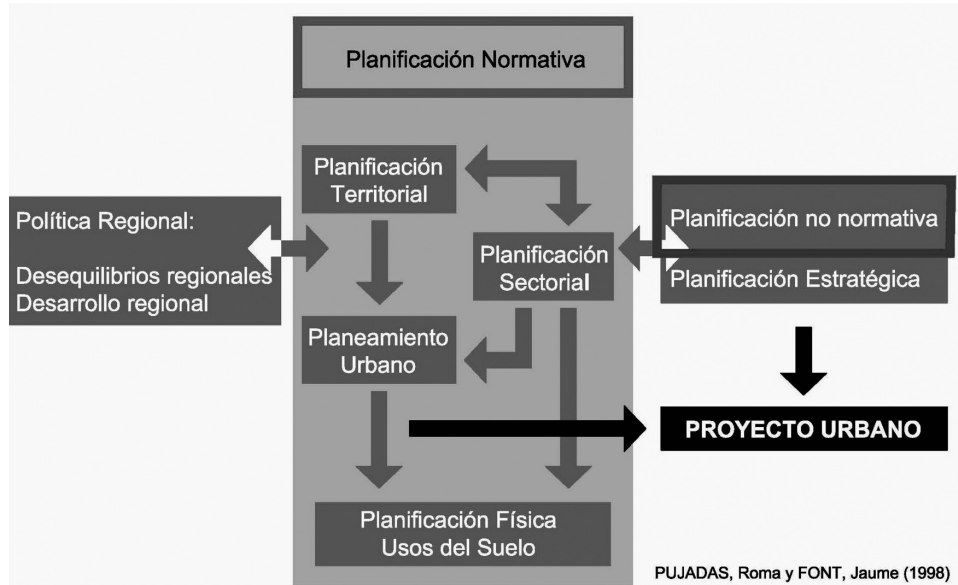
Planificación Normativa

Planificación Territorial

Política Regional:

Desequilibrios regionales
Desarrollo regional

Planificación Sectorial

Planificación no normativa

Planificación Estratégica

Planeamiento Urbano

PROYECTO URBANO

Planificación Física
Usos del Suelo

PUJADAS, Roma y FONT, Jaume (1998)